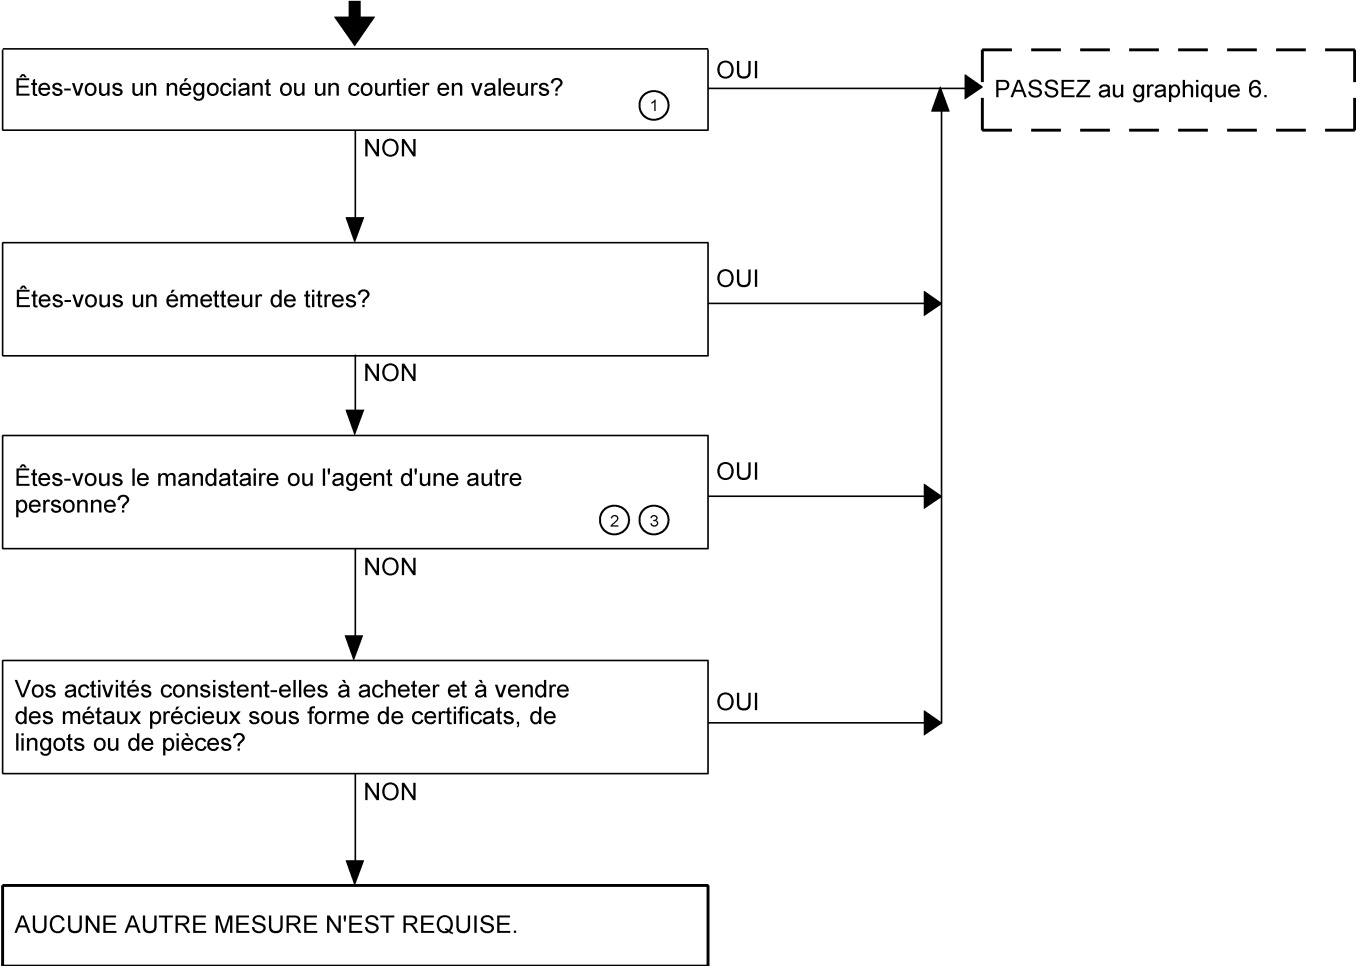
Êtes-vous un négociant ou un courtier en valeurs? 1

OUI

PASSEZ au graphique 6.

NON

Êtes-vous un émetteur de titres?

OUI

NON

Êtes-vous le mandataire ou l'agent d'une autre personne? 2 3

OUI

NON

Vos activités consistent-elles à acheter et à vendre des métaux précieux sous forme de certificats, de lingots ou de pièces?

OUI

NON

AUCUNE AUTRE MESURE N'EST REQUISE.